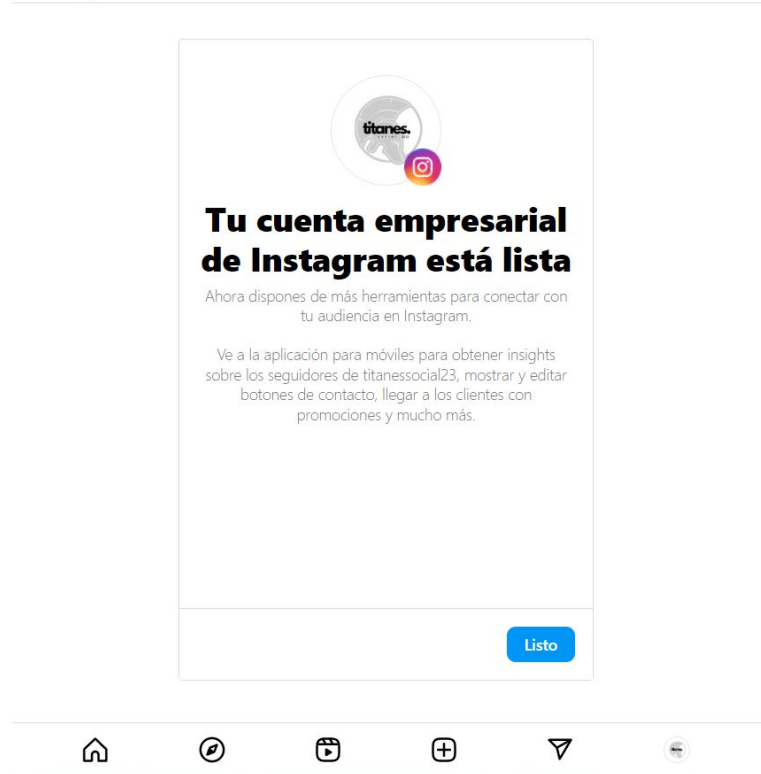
titanes.

Tu cuenta empresarial de Instagram está lista

Ahora dispones de más herramientas para conectar con tu audiencia en Instagram.

Ve a la aplicación para móviles para obtener insights sobre los seguidores de titanessocial23, mostrar y editar botones de contacto, llegar a los clientes con promociones y mucho más.

Listo